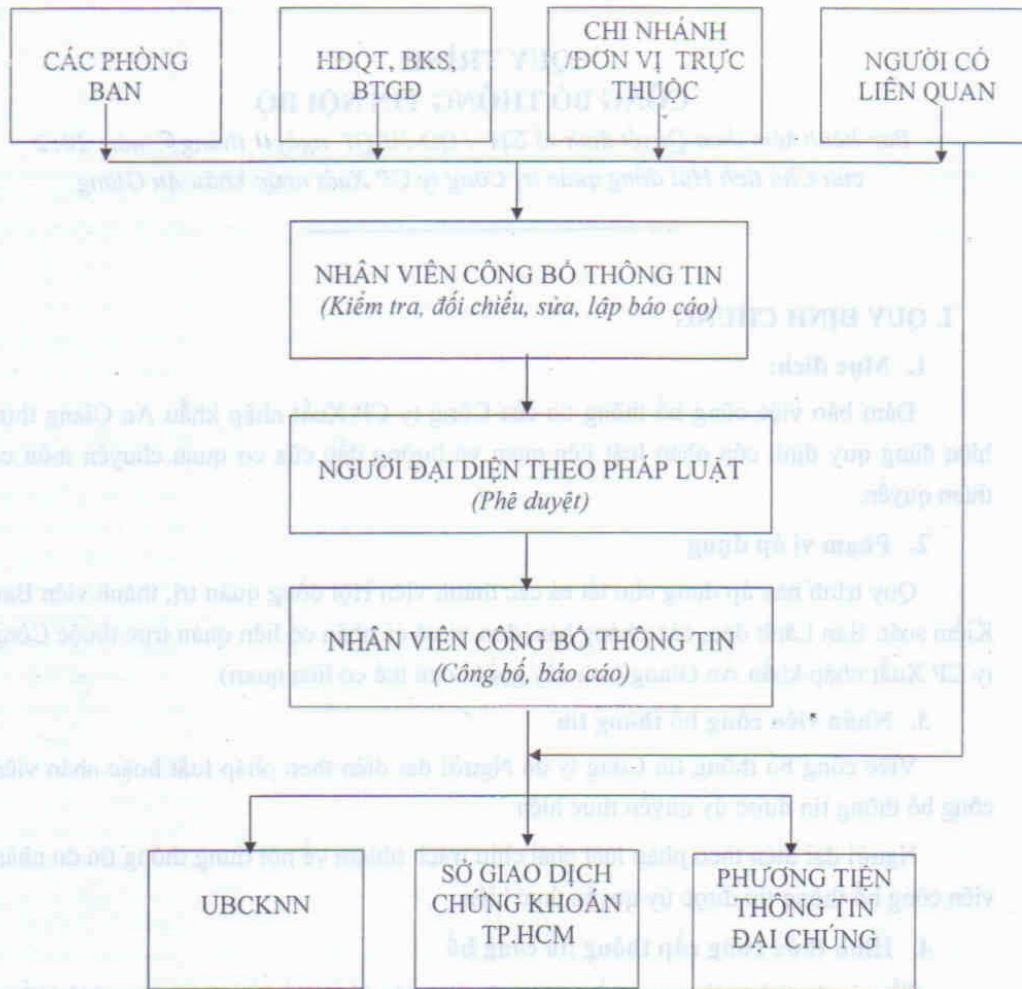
CÁC PHÒNG BAN

HĐQT, BKS, BTGĐ

CHI NHÁNH /ĐƠN VỊ TRỰC THUỘC

NGƯỜI CÓ LIÊN QUAN

NHÂN VIÊN CÔNG BỐ THÔNG TIN
(Kiểm tra, đối chiếu, sửa, lập báo cáo)

NGƯỜI ĐẠI DIỆN THEO PHÁP LUẬT
(Phê duyệt)

NHÂN VIÊN CÔNG BỐ THÔNG TIN
(Công bố, báo cáo)

UBCKNN

SỞ GIAO DỊCH CHỨNG KHOÁN TP.HCM

PHƯƠNG TIỆN THÔNG TIN ĐẠI CHÚNG